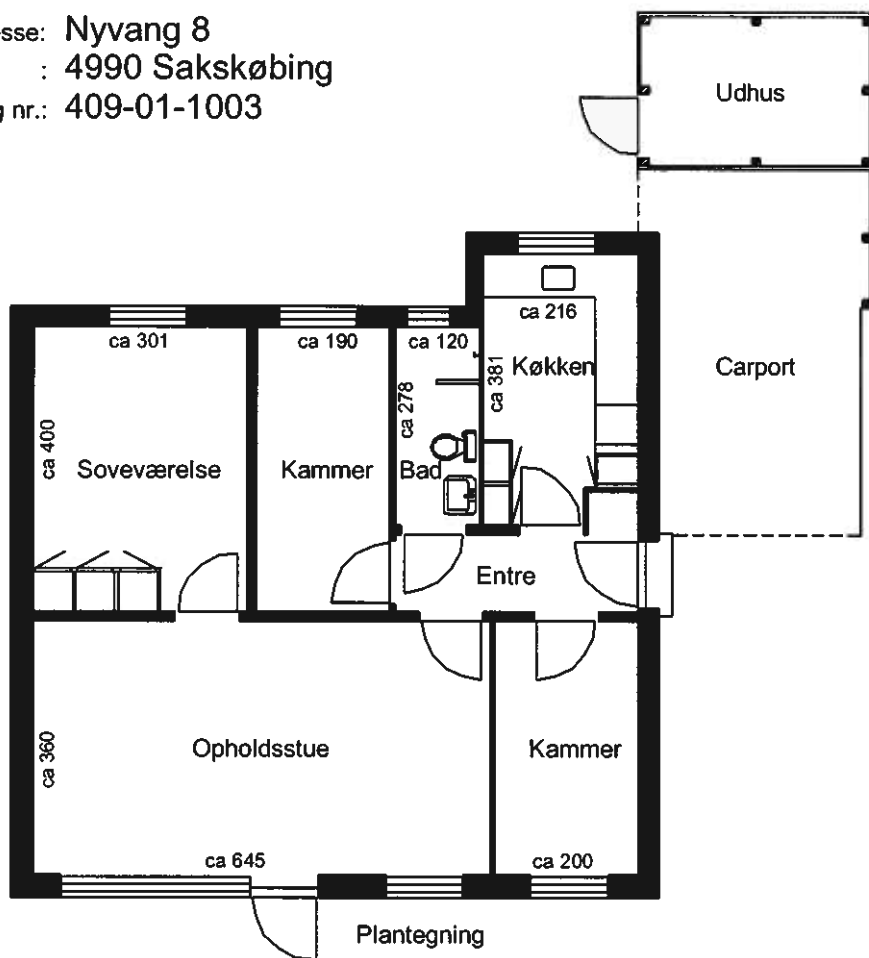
esse: Nyvang 8
: 4990 Sakskøbing
g nr.: 409-01-1003

Udhus

Carport

ca 216
Køkken
ca 381

ca 301
ca 400
Soveværelse

ca 190
Kammer

ca 120
ca 278
Bad

Entre

Opholdsstue
ca 360
ca 645

Kammer
ca 200

Plantegning